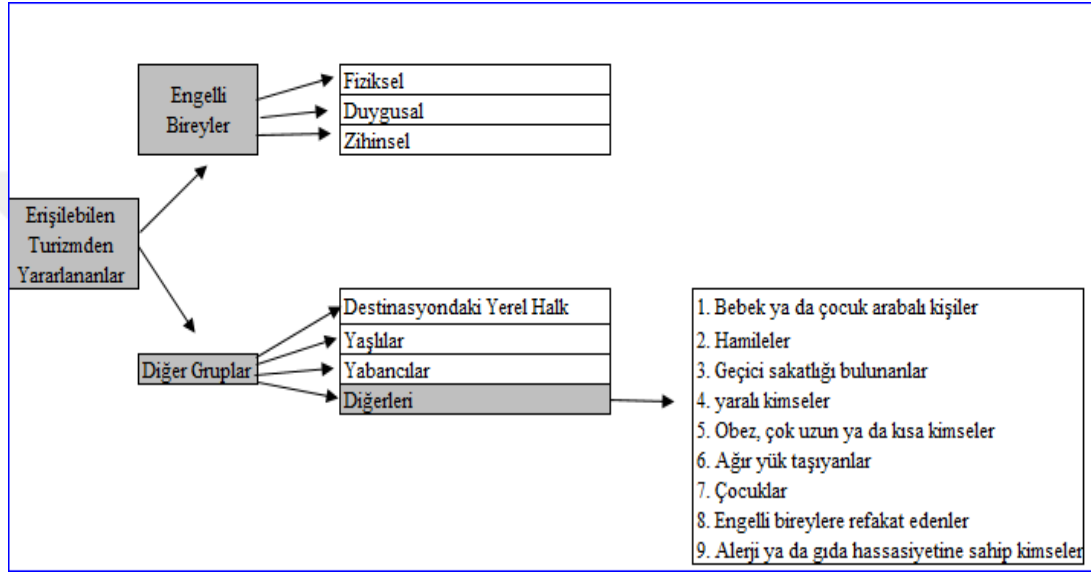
Erişilebilen Turizmden Yararlananlar

Engelli Bireyler

Fiziksel
Duygusal
Zihinsel

Diğer Gruplar

Destinasyondaki Yerel Halk
Yaşlılar
Yabancılar
Diğerleri

1. Bebek ya da çocuk arabalı kişiler
2. Hamileler
3. Geçici sakatlığı bulunanlar
4. yaralı kimseler
5. Obez, çok uzun ya da kısa kimseler
6. Ağır yük taşıyanlar
7. Çocuklar
8. Engelli bireylere refakat edenler
9. Alerji ya da gıda hassasiyetine sahip kimseler